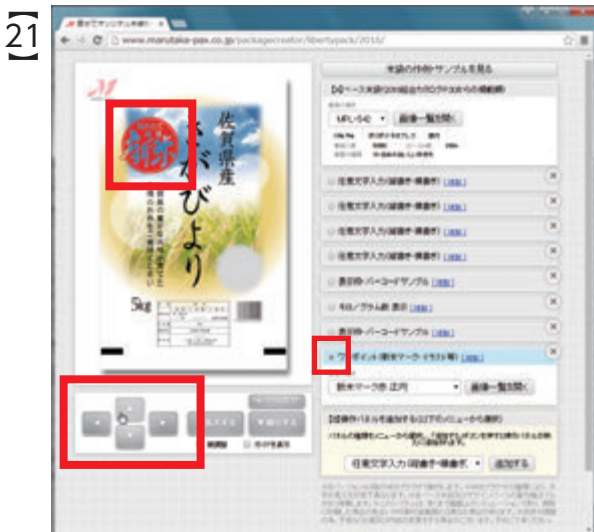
21

www.marutaka-pax.co.jp/packagecreator/libertypack/2016/

佐賀県産
さがびより
新米
5kg

実績の作例やサンプルを見る
MPL-542 ▼ 画像一覧を開く
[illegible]
ワンポイント
新米マーク赤 正円 ▼ 画像一覧を開く
任意文字入力 ▼ 追加する